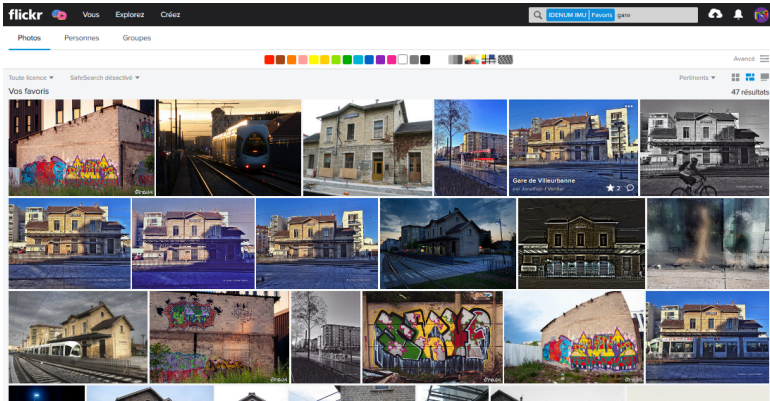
flickr Vous Explorez Créez

IDENUM IMU Favoris gare

Photos Personnes Groupes

Avancé

Toute licence SafeSearch désactivé

Pertinents

Vos favoris

47 résultats

Gare de Villeurbanne
par Jonathan J Verrier

2